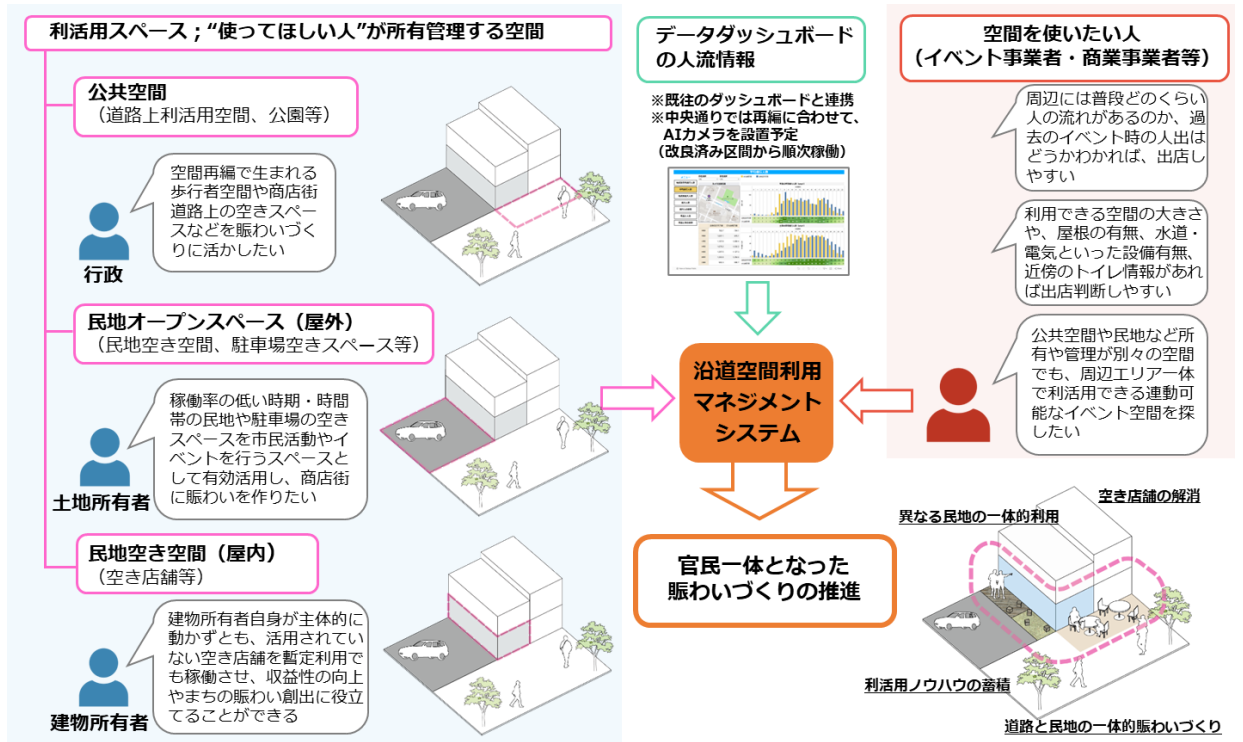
利活用スペース；“使ってほしい人”が所有管理する空間

公共空間
（道路上利活用空間、公園等）

空間再編で生まれる歩行者空間や商店街道路上の空きスペースなどを賑わいづくりに活かしたい

行政

民地オープンスペース（屋外）
（民地空き空間、駐車場空きスペース等）

稼働率の低い時期・時間帯の民地や駐車場の空きスペースを市民活動やイベントを行うスペースとして有効活用し、商店街に賑わいを作りたい

土地所有者

民地空き空間（屋内）
（空き店舗等）

建物所有者自身が主体的に動かずとも、活用されていない空き店舗を暫定利用でも稼働させ、収益性の向上やまちの賑わい創出に役立てることができる

建物所有者

データダッシュボードの人流情報

※既往のダッシュボードと連携
※中央通りでは再編に合わせて、AIカメラを設置予定
（改良済み区間から順次稼働）

沿道空間利用マネジメントシステム

官民一体となった賑わいづくりの推進

空間を使いたい人
（イベント事業者・商業事業者等）

周辺には普段どのくらい人の流れがあるのか、過去のイベント時の人出はどうかわかれば、出店しやすい

利用できる空間の大きさや、屋根の有無、水道・電気といった設備有無、近傍のトイレ情報があれば出店判断しやすい

公共空間や民地など所有や管理が別々の空間でも、周辺エリア一体で利活用できる連動可能なイベント空間を探したい

空き店舗の解消

異なる民地の一体的利用

利活用ノウハウの蓄積

道路と民地の一体的賑わいづくり